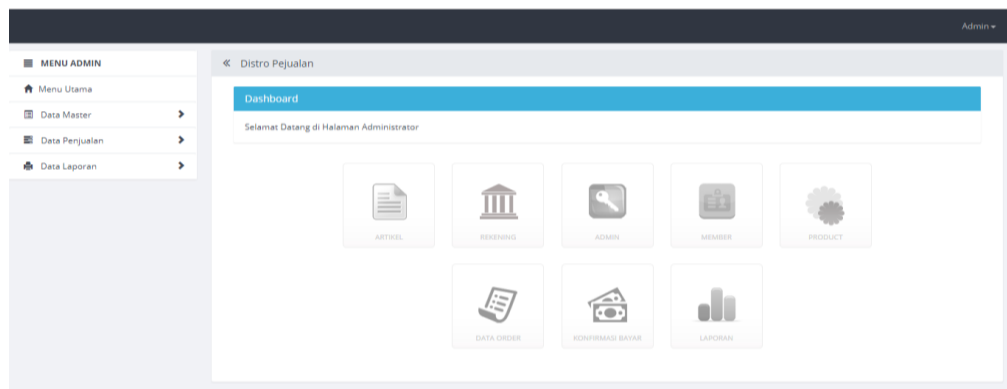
Admin ▾

MENU ADMIN
Menu Utama
Data Master
Data Penjualan
Data Laporan

« Distro Pejualan

Dashboard

Selamat Datang di Halaman Administrator

ARTIKEL
REKENING
ADMIN
MEMBER
PRODUCT
DATA ORDER
KONFIRMASI BAYAR
LAPORAN